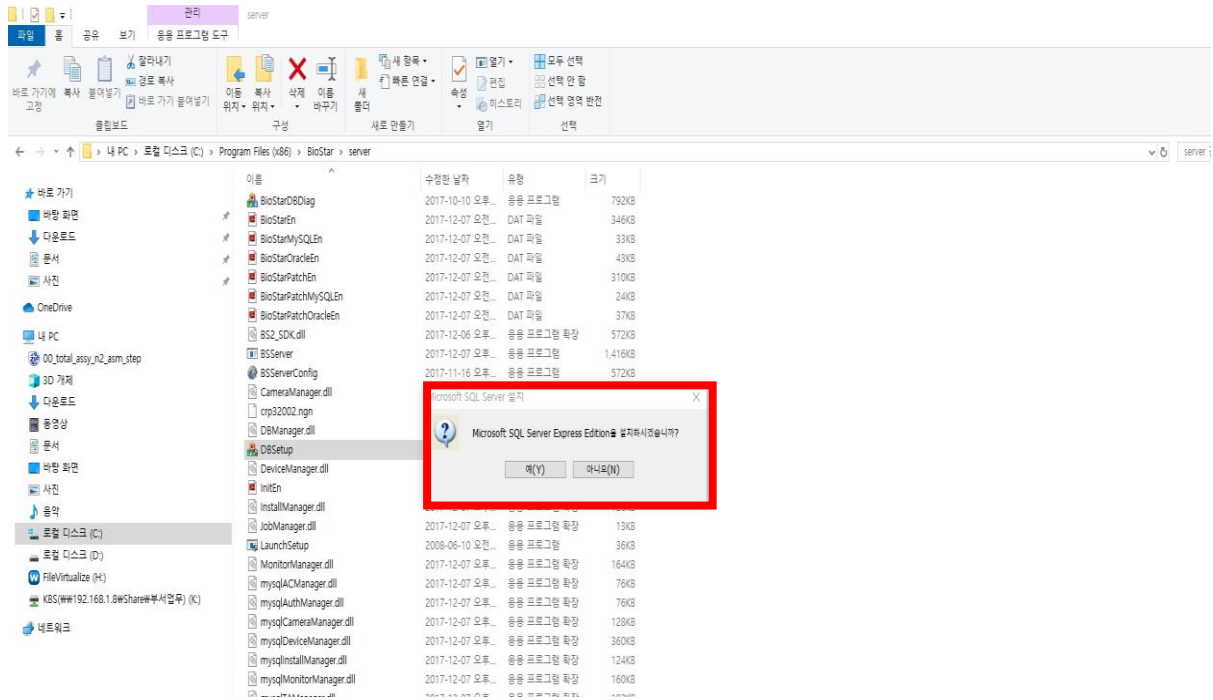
관리 server

파일 홈 공유 보기 응용 프로그램 도구

바로 가기에 고정 복사 붙여넣기 잘라내기 경로 복사 바로 가기 붙여넣기
클립보드

이동 위치 복사 위치 삭제 이름 바꾸기
구성

새 폴더 새 항목 빠른 연결
새로 만들기

속성 열기 편집 히스토리
열기

모두 선택 선택 안 함 선택 영역 반전
선택

← → ↑ 내 PC › 로컬 디스크 (C:) › Program Files (x86) › BioStar › server

server 검

바로 가기
바탕 화면
다운로드
문서
사진
OneDrive
내 PC
00_total_assy_n2_asm_step
3D 개체
다운로드
동영상
문서
바탕 화면
사진
음악
로컬 디스크 (C:)
로컬 디스크 (D:)
FileVirtualize (H:)
KBS(₩₩192.168.1.8₩Share₩부서업무) (K:)
네트워크

| 이름 | 수정한 날짜 | 유형 | 크기 |
|---|---|---|---|
| BioStarDBDiag | 2017-10-10 오후... | 응용 프로그램 | 792KB |
| BioStarEn | 2017-12-07 오전... | DAT 파일 | 346KB |
| BioStarMySQLEn | 2017-12-07 오전... | DAT 파일 | 33KB |
| BioStarOracleEn | 2017-12-07 오전... | DAT 파일 | 43KB |
| BioStarPatchEn | 2017-12-07 오전... | DAT 파일 | 310KB |
| BioStarPatchMySQLEn | 2017-12-07 오전... | DAT 파일 | 24KB |
| BioStarPatchOracleEn | 2017-12-07 오전... | DAT 파일 | 37KB |
| BS2_SDK.dll | 2017-12-06 오후... | 응용 프로그램 확장 | 572KB |
| BSServer | 2017-12-07 오후... | 응용 프로그램 | 1,416KB |
| BSServerConfig | 2017-11-16 오후... | 응용 프로그램 | 572KB |
| CameraManager.dll | | | |
| crp32002.ngn | | | |
| DBManager.dll | | | |
| DBSetup | | | |
| DeviceManager.dll | | | |
| InitEn | | | |
| InstallManager.dll | | | |
| JobManager.dll | 2017-12-07 오후... | 응용 프로그램 확장 | 13KB |
| LaunchSetup | 2008-06-10 오전... | 응용 프로그램 | 36KB |
| MonitorManager.dll | 2017-12-07 오후... | 응용 프로그램 확장 | 164KB |
| mysqlACManager.dll | 2017-12-07 오후... | 응용 프로그램 확장 | 76KB |
| mysqlAuthManager.dll | 2017-12-07 오후... | 응용 프로그램 확장 | 76KB |
| mysqlCameraManager.dll | 2017-12-07 오후... | 응용 프로그램 확장 | 128KB |
| mysqlDeviceManager.dll | 2017-12-07 오후... | 응용 프로그램 확장 | 360KB |
| mysqlInstallManager.dll | 2017-12-07 오후... | 응용 프로그램 확장 | 124KB |
| mysqlMonitorManager.dll | 2017-12-07 오후... | 응용 프로그램 확장 | 160KB |

Microsoft SQL Server 설치
Microsoft SQL Server Express Edition을 설치하시겠습니까?
예(Y) 아니오(N)